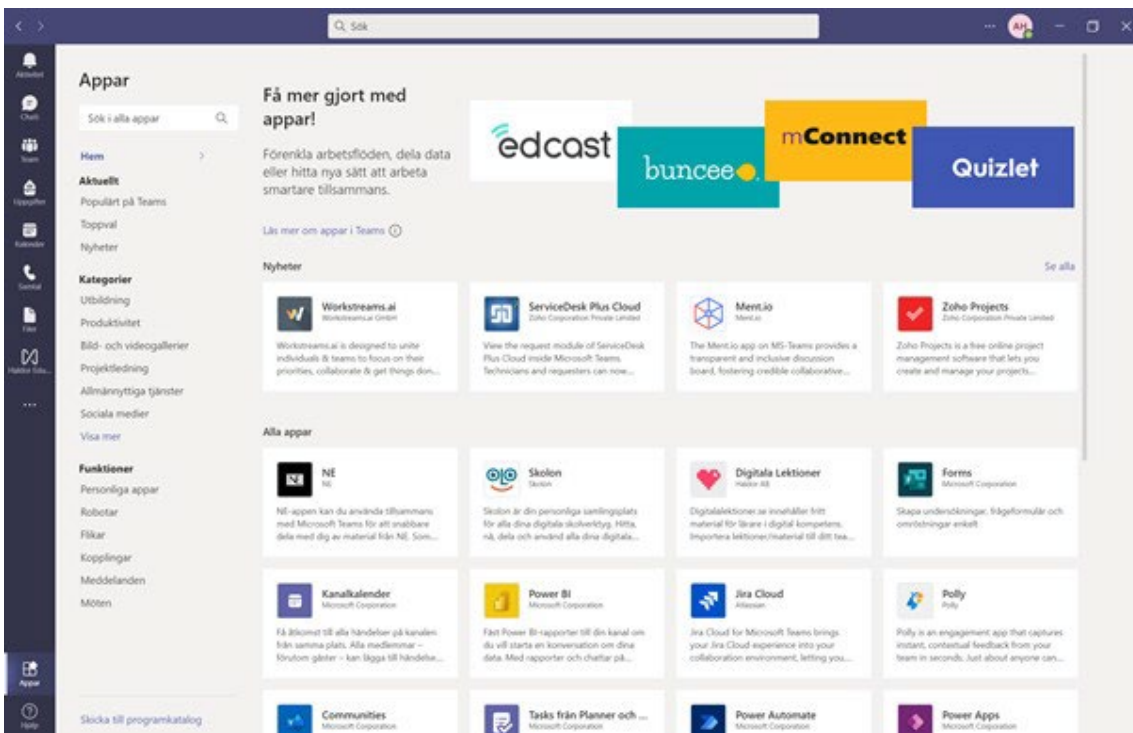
Sök

AH

Aktivitet
Chatt
Team
Uppgifter
Kalender
Samtal
Filer
Haldor Edu...
...
Appar
Hjälp

Appar

Sök i alla appar

Hem

Aktuellt
Populärt på Teams
Toppval
Nyheter

Kategorier
Utbildning
Produktivitet
Bild- och videogallerier
Projektledning
Allmännyttiga tjänster
Sociala medier
Visa mer

Funktioner
Personliga appar
Robotar
Flikar
Kopplingar
Meddelanden
Möten

Skicka till programkatalog

Få mer gjort med appar!

Förenkla arbetsflöden, dela data eller hitta nya sätt att arbeta smartare tillsammans.

Läs mer om appar i Teams

edcast
buncee
mConnect
Quizlet

Nyheter
Se alla

Workstreams.ai
Workstreams.ai GmbH
Workstreams.ai is designed to unite individuals & teams to focus on their priorities, collaborate & get things don...

ServiceDesk Plus Cloud
Zoho Corporation Private Limited
View the request module of ServiceDesk Plus Cloud inside Microsoft Teams. Technicians and requesters can now...

Ment.io
Ment.io
The Ment.io app on MS-Teams provides a transparent and inclusive discussion board, fostering credible collaborative...

Zoho Projects
Zoho Corporation Private Limited
Zoho Projects is a free online project management software that lets you create and manage your projects...

Alla appar

NE
NE
NE-appen kan du använda tillsammans med Microsoft Teams för att snabbare dela med dig av material från NE. Som...

Skolon
Skolon
Skolon är din personliga samlingsplats för alla dina digitala skolverktyg. Hitta, nå, dela och använd alla dina digitala...

Digitala Lektioner
Haldor AB
Digitalalektioner.se innehåller fritt material för lärare i digital kompetens. Importera lektioner/material till ditt tea...

Forms
Microsoft Corporation
Skapa undersökningar, frågeformulär och omröstningar enkelt

Kanalkalender
Microsoft Corporation
Få åtkomst till alla händelser på kanalen från samma plats. Alla medlemmar – förutom gäster – kan lägga till händelse...

Power BI
Microsoft Corporation
Fäst Power BI-rapporter till din kanal om du vill starta en konversation om dina data. Med rapporter och chattar på...

Jira Cloud
Atlassian
Jira Cloud for Microsoft Teams brings your Jira Cloud experience into your collaboration environment, letting you...

Polly
Polly
Polly is an engagement app that captures instant, contextual feedback from your team in seconds. Just about anyone can...

Communities
Microsoft Corporation

Tasks från Planner och ...
Microsoft Corporation

Power Automate
Microsoft Corporation

Power Apps
Microsoft Corporation